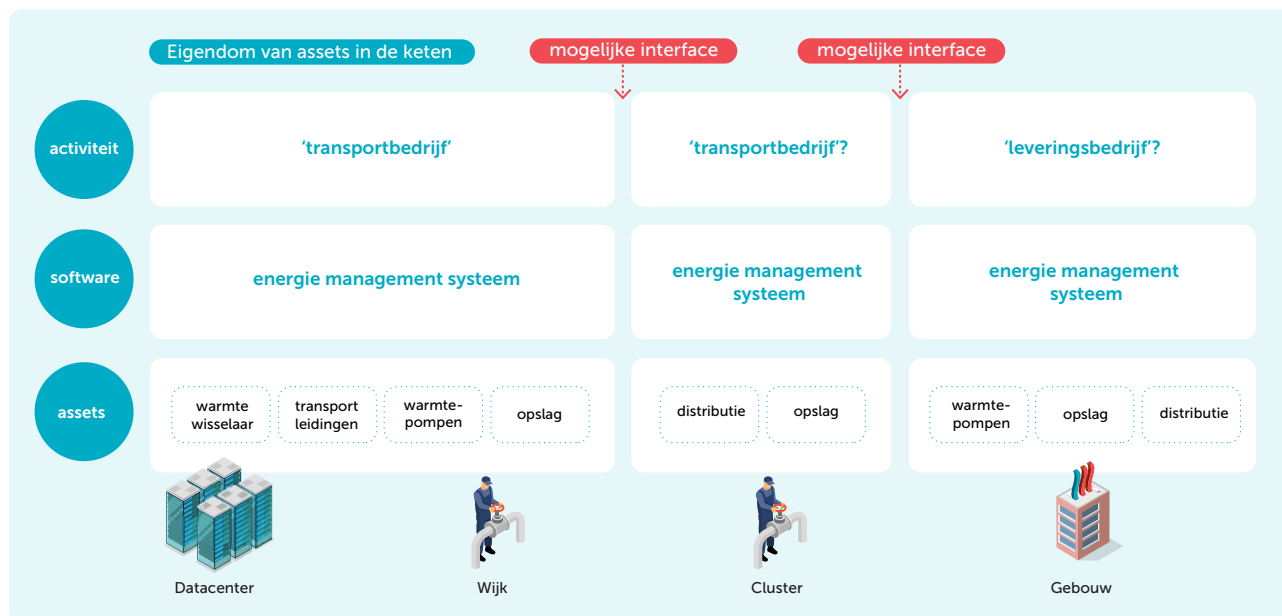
Eigendom van assets in de keten

mogelijke interface

mogelijke interface

activiteit

'transportbedrijf'

'transportbedrijf'?

'leveringsbedrijf'?

software

energie management systeem

energie management systeem

energie management systeem

assets

warmte wisselaar

transport leidingen

warmtepompen

opslag

distributie

opslag

warmtepompen

opslag

distributie

Datacenter

Wijk

Cluster

Gebouw